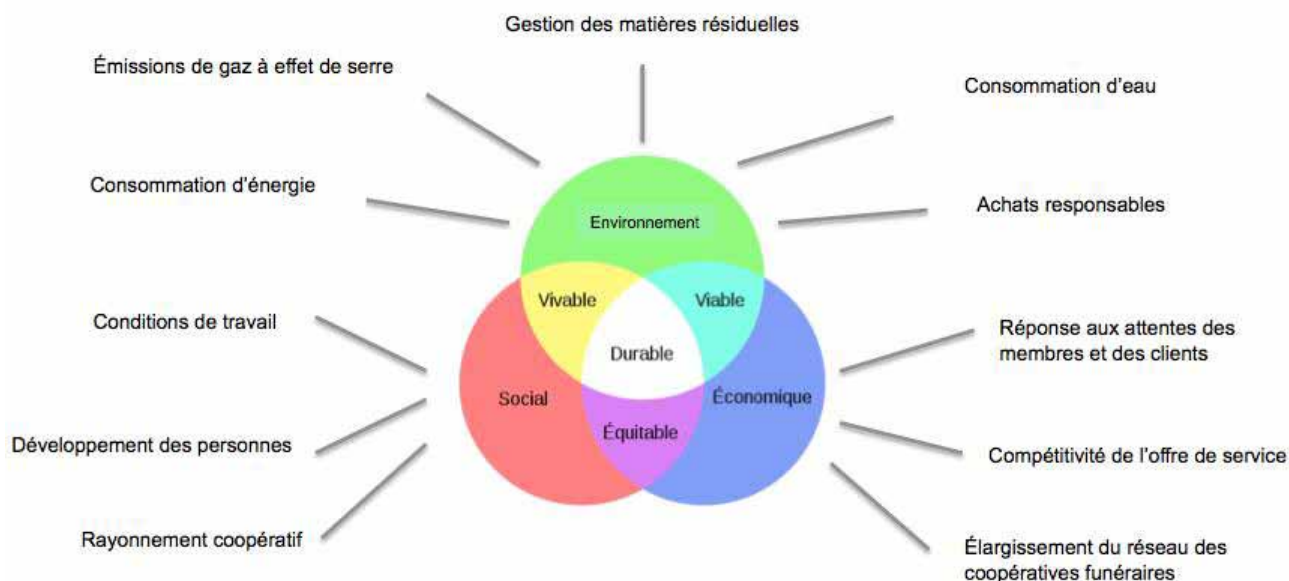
Gestion des matières résiduelles

Émissions de gaz à effet de serre

Consommation d'eau

Consommation d'énergie

Environnement

Achats responsables

Vivable

Viable

Conditions de travail

Durable

Réponse aux attentes des membres et des clients

Social

Économique

Équitable

Développement des personnes

Compétitivité de l'offre de service

Rayonnement coopératif

Élargissement du réseau des coopératives funéraires